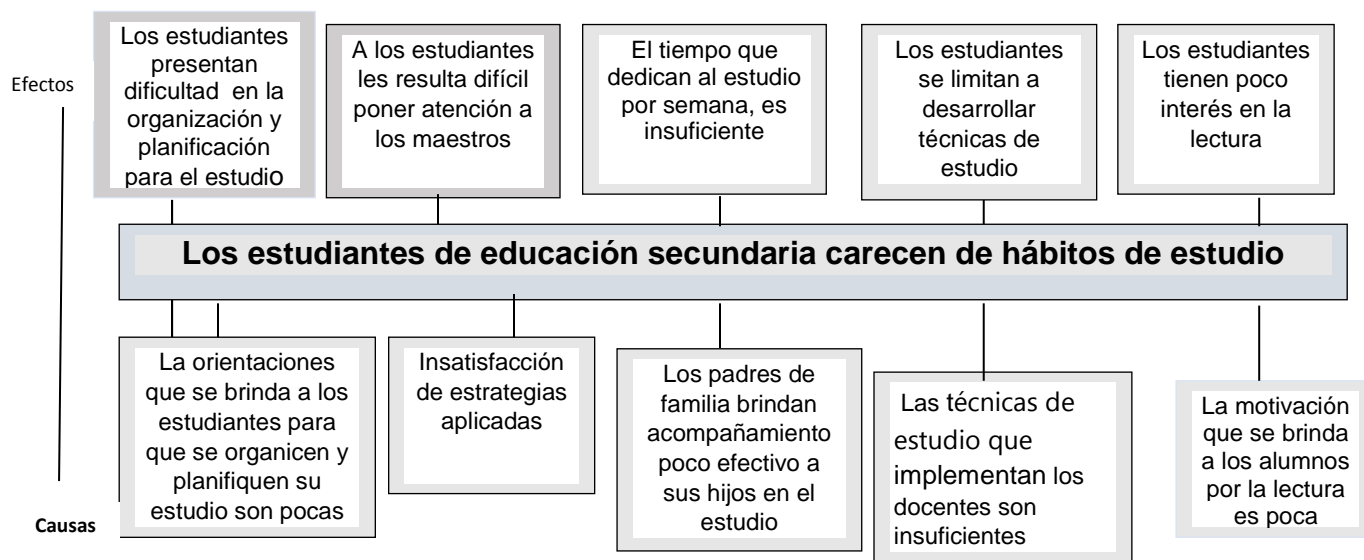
Efectos

Los estudiantes presentan dificultad en la organización y planificación para el estudio

A los estudiantes les resulta difícil poner atención a los maestros

El tiempo que dedican al estudio por semana, es insuficiente

Los estudiantes se limitan a desarrollar técnicas de estudio

Los estudiantes tienen poco interés en la lectura

Los estudiantes de educación secundaria carecen de hábitos de estudio

La orientaciones que se brinda a los estudiantes para que se organicen y planifiquen su estudio son pocas

Insatisfacción de estrategias aplicadas

Los padres de familia brindan acompañamiento poco efectivo a sus hijos en el estudio

Las técnicas de estudio que implementan los docentes son insuficientes

La motivación que se brinda a los alumnos por la lectura es poca

Causas